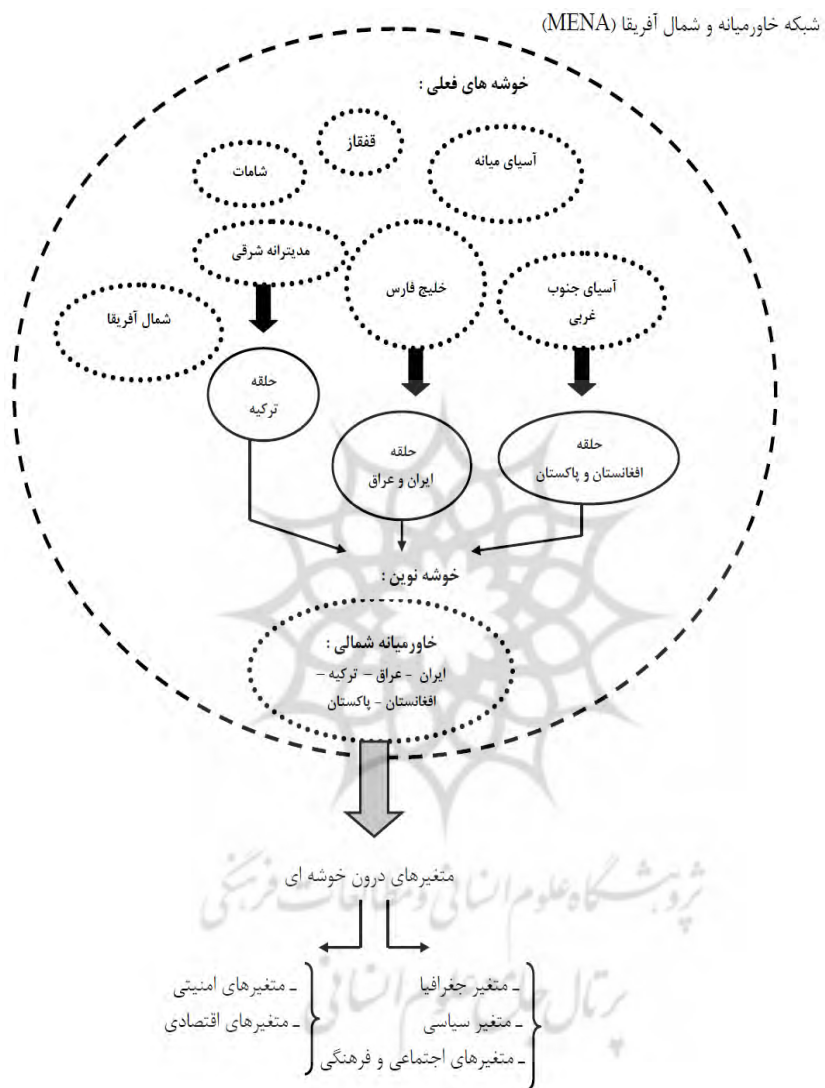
شبکه خاورمیانه و شمال آفریقا (MENA)

خوشه های فعلی :

قفقاز

شامات

آسیای میانه

مدیترانه شرقی

خلیج فارس

آسیای جنوب غربی

شمال آفریقا

حلقه ترکیه

حلقه ایران و عراق

حلقه افغانستان و پاکستان

خوشه نوین :

خاورمیانه شمالی :
ایران - عراق - ترکیه - افغانستان - پاکستان

متغیرهای درون خوشه ای

ـ متغیر جغرافیا
ـ متغیر سیاسی
ـ متغیرهای اجتماعی و فرهنگی

ـ متغیرهای امنیتی
ـ متغیرهای اقتصادی

پژوهشگاه علوم انسانی و مطالعات فرهنگی
پرتال جامع علوم انسانی